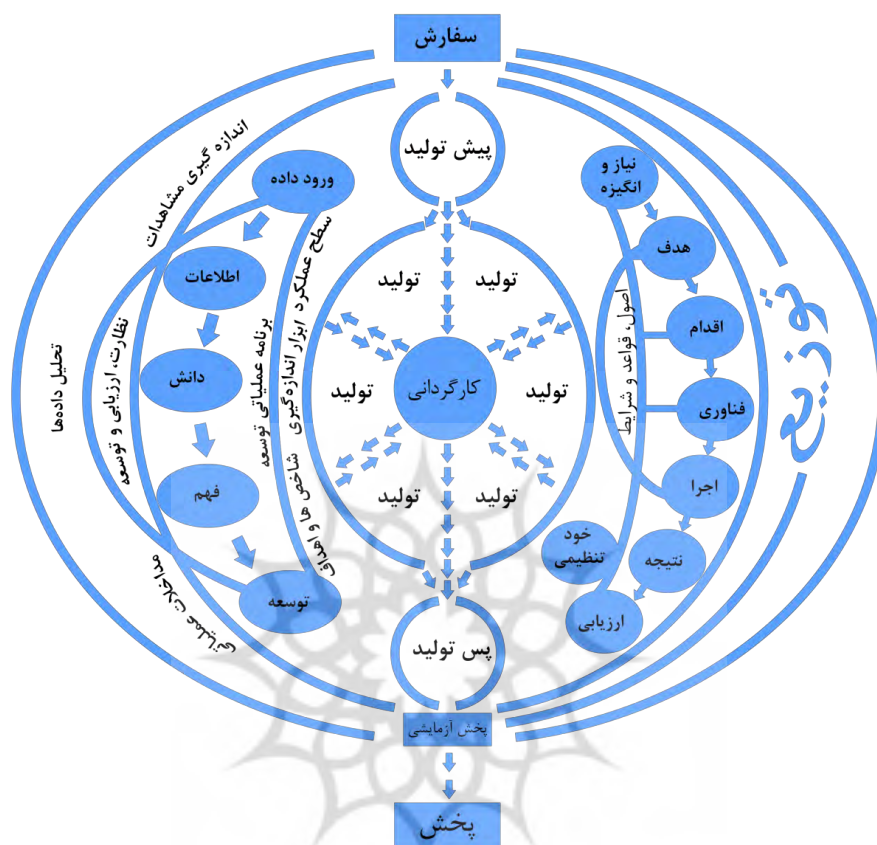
سفارش

پیش تولید

اندازه گیری مشاهدات

ورود داده

نیاز و انگیزه

هدف

سطح عملکرد ابزار اندازه‌گیری شاخص ها و اهداف

تولید تولید

اطلاعات

اقدام

اصول، قواعد و شرایط

نظارت، ارزیابی و توسعه

برنامه عملیاتی توسعه

تحلیل داده‌ها

دانش

کارگردانی

تولید تولید

فناوری

توزیع

اجرا

فهم

تولید تولید

خود تنظیمی

نتیجه

مداخله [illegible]

توسعه

ارزیابی

پس تولید

پخش آزمایشی

پخش